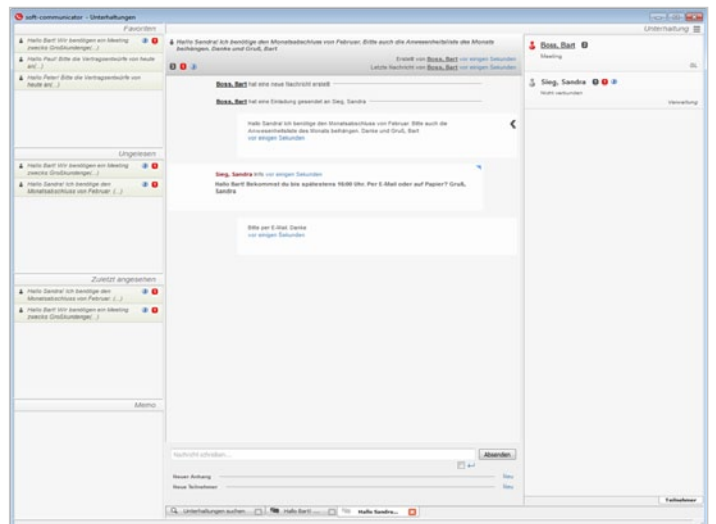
soft-communicator - Unterhaltungen

Favoriten

Hallo Bart! Wir benötigen ein Meeting zwecks Großkundengesp(...)

Hallo Paul! Bitte die Vertragsentwürfe von heute an(...)

Hallo Peter! Bitte die Vertragsentwürfe von heute an(...)

Ungelesen

Hallo Bart! Wir benötigen ein Meeting zwecks Großkundengesp(...)

Hallo Sandra! Ich benötige den Monatsabschluss von Februar. (...)

Zuletzt angesehen

Hallo Sandra! Ich benötige den Monatsabschluss von Februar. (...)

Hallo Bart! Wir benötigen ein Meeting zwecks Großkundengesp(...)

Memo

Hallo Sandra! Ich benötige den Monatsabschluss von Februar. Bitte auch die Anwesenheitsliste des Monats beihängen. Danke und Gruß, Bart

Erstellt von Boss, Bart vor einigen Sekunden
Letzte Nachricht von Boss, Bart vor einigen Sekunden

Boss, Bart hat eine neue Nachricht erstellt

Boss, Bart hat eine Einladung gesendet an Sieg, Sandra

Hallo Sandra! Ich benötige den Monatsabschluss von Februar. Bitte auch die Anwesenheitsliste des Monats beihängen. Danke und Gruß, Bart
vor einigen Sekunden

Sieg, Sandra Info vor einigen Sekunden
Hallo Bart! Bekommst du bis spätestens 16:00 Uhr. Per E-Mail oder auf Papier? Gruß, Sandra

Bitte per E-Mail. Danke
vor einigen Sekunden

Nachricht schreiben...

Absenden

Neuer Anhang Neu
Neue Teilnehmer Neu

Unterhaltung

Boss, Bart
Meeting

Sieg, Sandra
Nicht verbunden
Verwaltung

Teilnehmer

Unterhaltungen suchen | Hallo Bart!... | Hallo Sandra...